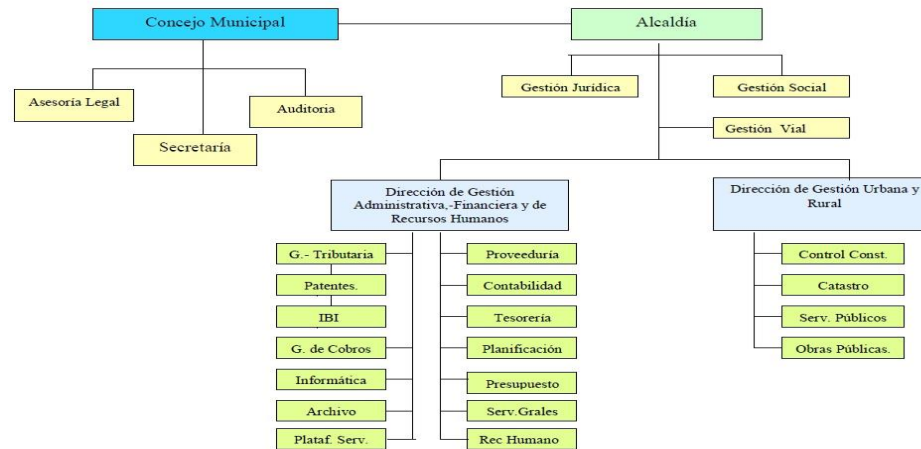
Concejo Municipal

Alcaldía

Asesoría Legal

Auditoria

Secretaría

Gestión Jurídica

Gestión Social

Gestión Vial

Dirección de Gestión Administrativa,-Financiera y de Recursos Humanos

Dirección de Gestión Urbana y Rural

G.- Tributaria

Patentes.

IBI

G. de Cobros

Informática

Archivo

Plataf. Serv.

Proveeduría

Contabilidad

Tesorería

Planificación

Presupuesto

Serv.Grales

Rec Humano

Control Const.

Catastro

Serv. Públicos

Obras Públicas.